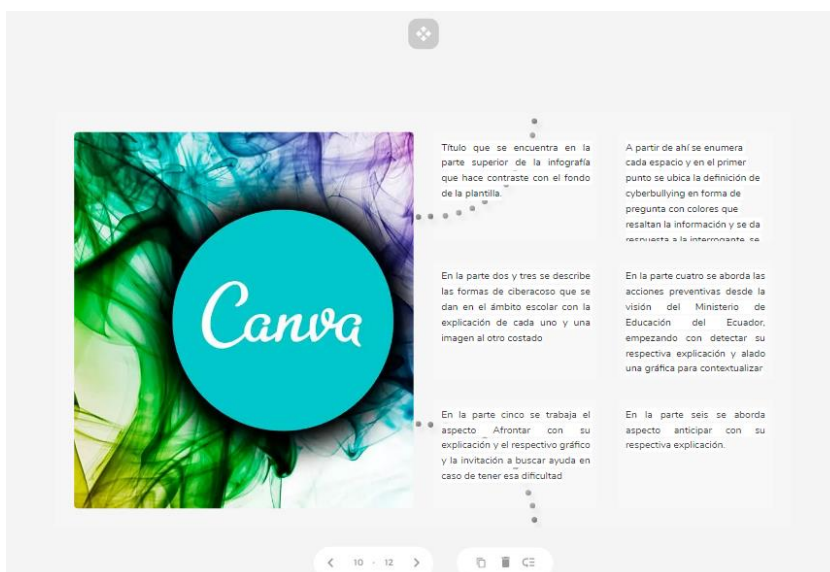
Canva

Título que se encuentra en la parte superior de la infografía que hace contraste con el fondo de la plantilla.

A partir de ahí se enumera cada espacio y en el primer punto se ubica la definición de cyberbullying en forma de pregunta con colores que resaltan la información y se da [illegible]

En la parte dos y tres se describe las formas de ciberacoso que se dan en el ámbito escolar con la explicación de cada uno y una imagen al otro costado

En la parte cuatro se aborda las acciones preventivas desde la visión del Ministerio de Educación del Ecuador, empezando con detectar su respectiva explicación y alado una gráfica para contextualizar

En la parte cinco se trabaja el aspecto Afrontar con su explicación y el respectivo gráfico y la invitación a buscar ayuda en caso de tener esa dificultad

En la parte seis se aborda aspecto anticipar con su respectiva explicación.

10 - 12